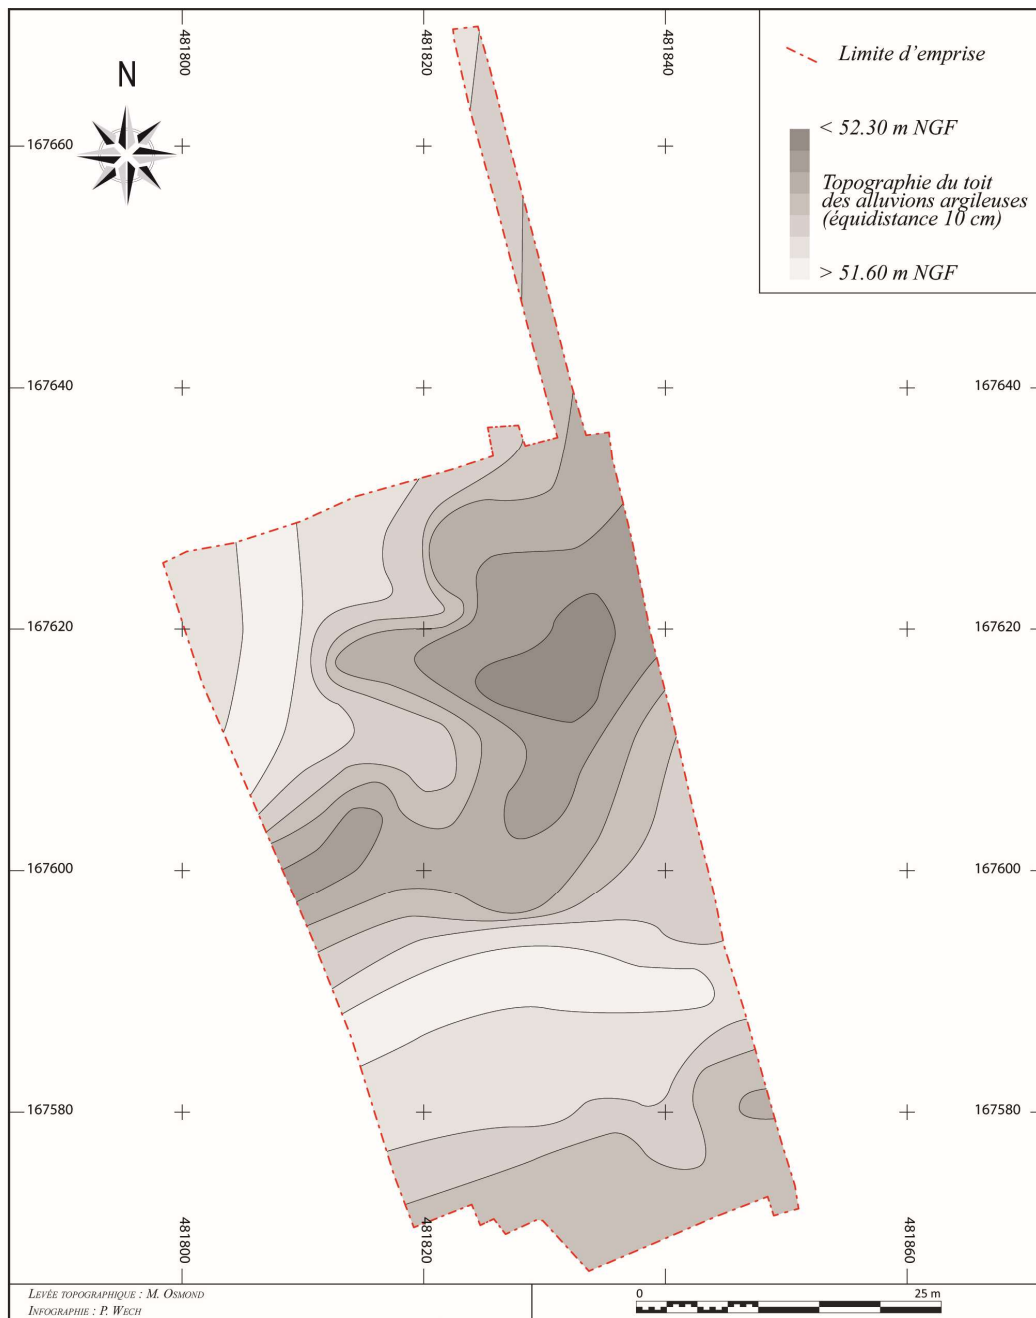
481800
481820
481840

N

Limite d'emprise

< 52.30 m NGF

Topographie du toit des alluvions argileuses (équidistance 10 cm)

> 51.60 m NGF

167660
167640
167640
167620
167620
167600
167600
167580
167580

481800
481820
481860

Levée topographique : M. Osmond
Infographie : P. Wech

0
25 m